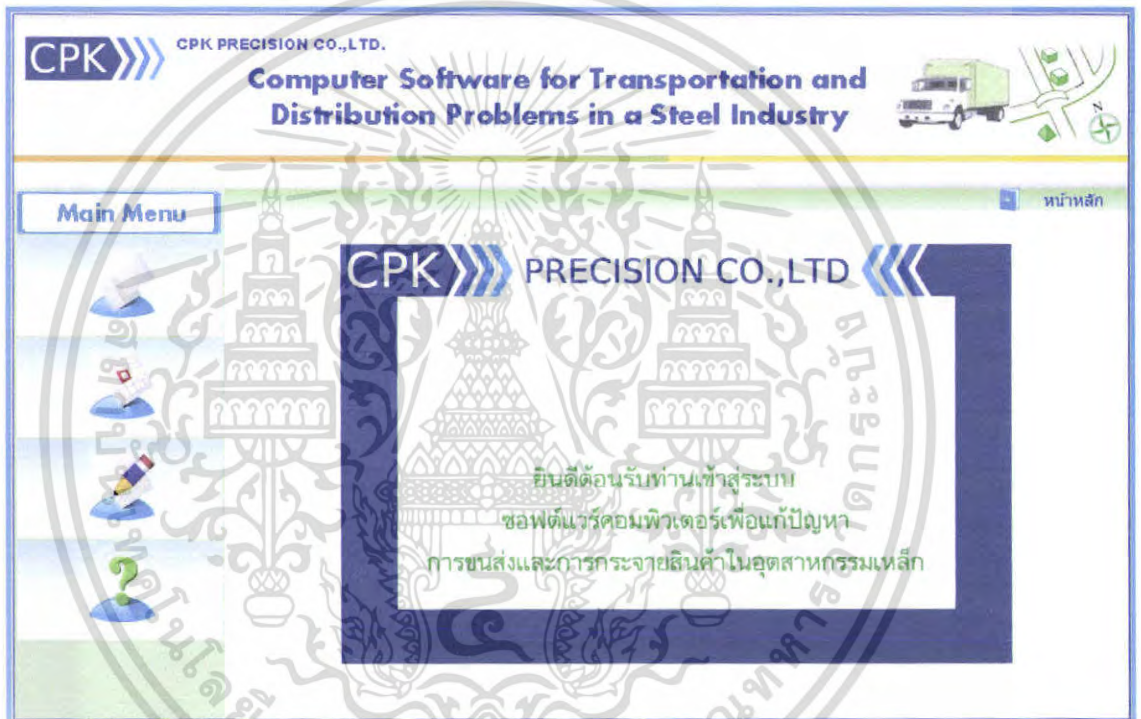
CPK
CPK PRECISION CO.,LTD.
Computer Software for Transportation and Distribution Problems in a Steel Industry

N

Main Menu

หน้าหลัก

CPK PRECISION CO.,LTD

ยินดีต้อนรับท่านเข้าสู่ระบบ
ซอฟต์แวร์คอมพิวเตอร์เพื่อแก้ปัญหา
การขนส่งและการกระจายสินค้าในอุตสาหกรรมเหล็ก